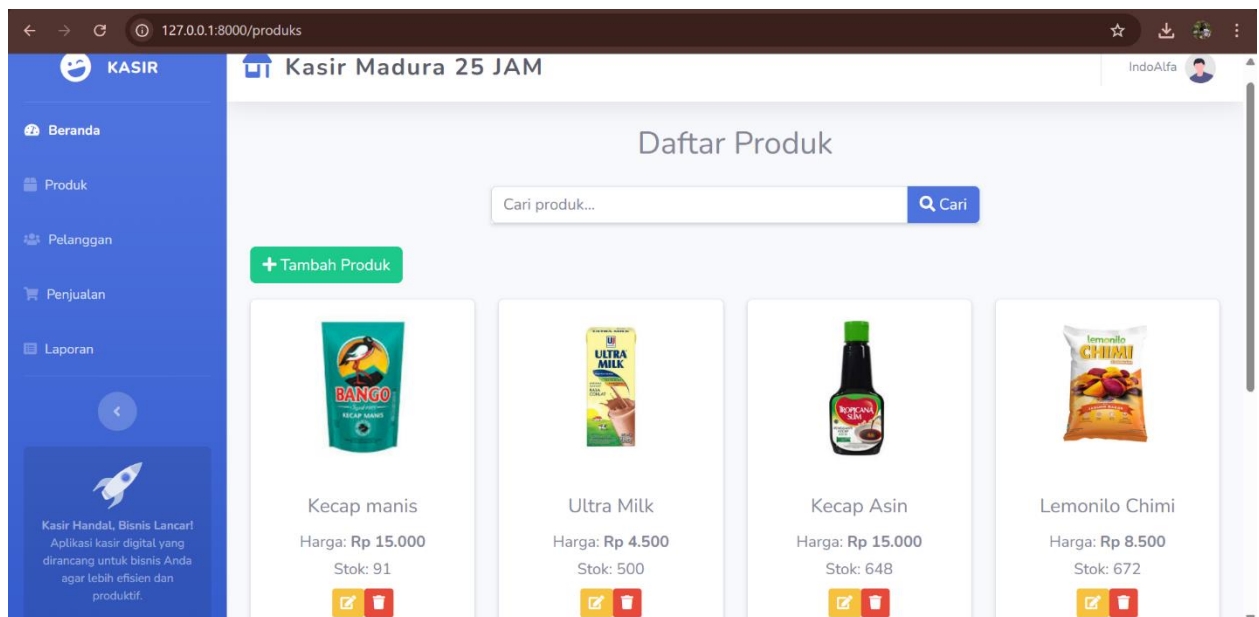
127.0.0.1:8000/produks

KASIR

Beranda

Produk

Pelanggan

Penjualan

Laporan

Kasir Handal, Bisnis Lancar!
Aplikasi kasir digital yang dirancang untuk bisnis Anda agar lebih efisien dan produktif.

Kasir Madura 25 JAM

IndoAlfa

Daftar Produk

Cari produk...

Cari

Tambah Produk

Kecap manis
Harga: **Rp 15.000**
Stok: 91

Ultra Milk
Harga: **Rp 4.500**
Stok: 500

Kecap Asin
Harga: **Rp 15.000**
Stok: 648

Lemonilo Chimi
Harga: **Rp 8.500**
Stok: 672